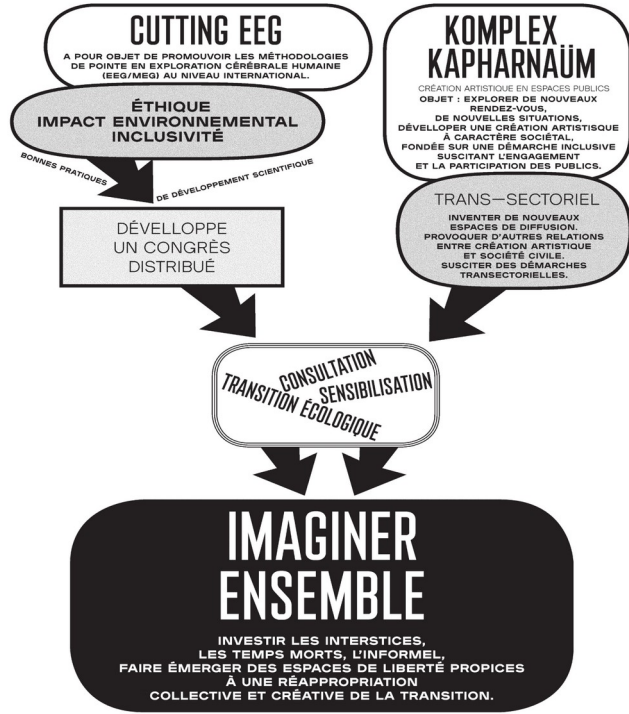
CUTTING EEG

A POUR OBJET DE PROMOUVOIR LES MÉTHODOLOGIES DE POINTE EN EXPLORATION CÉRÉBRALE HUMAINE (EEG/MEG) AU NIVEAU INTERNATIONAL.

ÉTHIQUE
IMPACT ENVIRONNEMENTAL
INCLUSIVITÉ

BONNES PRATIQUES DE DÉVELOPPEMENT SCIENTIFIQUE

DÉVELLOPPE UN CONGRÈS DISTRIBUÉ

KOMPLEX KAPHARNAÜM

CRÉATION ARTISTIQUE EN ESPACES PUBLICS
OBJET : EXPLORER DE NOUVEAUX RENDEZ-VOUS, DE NOUVELLES SITUATIONS, DÉVELLOPER UNE CRÉATION ARTISTIQUE À CARACTÈRE SOCIÉTAL, FONDÉE SUR UNE DÉMARCHE INCLUSIVE SUSCITANT L'ENGAGEMENT ET LA PARTICIPATION DES PUBLICS.

TRANS—SECTORIEL

INVENTER DE NOUVEAUX ESPACES DE DIFFUSION. PROVOQUER D'AUTRES RELATIONS ENTRE CRÉATION ARTISTIQUE ET SOCIÉTÉ CIVILE. SUSCITER DES DÉMARCHES TRANSECTORIELLES.

CONSULTATION
SENSIBILISATION
TRANSITION ÉCOLOGIQUE

IMAGINER ENSEMBLE

INVESTIR LES INTERSTICES, LES TEMPS MORTS, L'INFORMEL, FAIRE ÉMERGER DES ESPACES DE LIBERTÉ PROPICES À UNE RÉAPPROPRIATION COLLECTIVE ET CRÉATIVE DE LA TRANSITION.